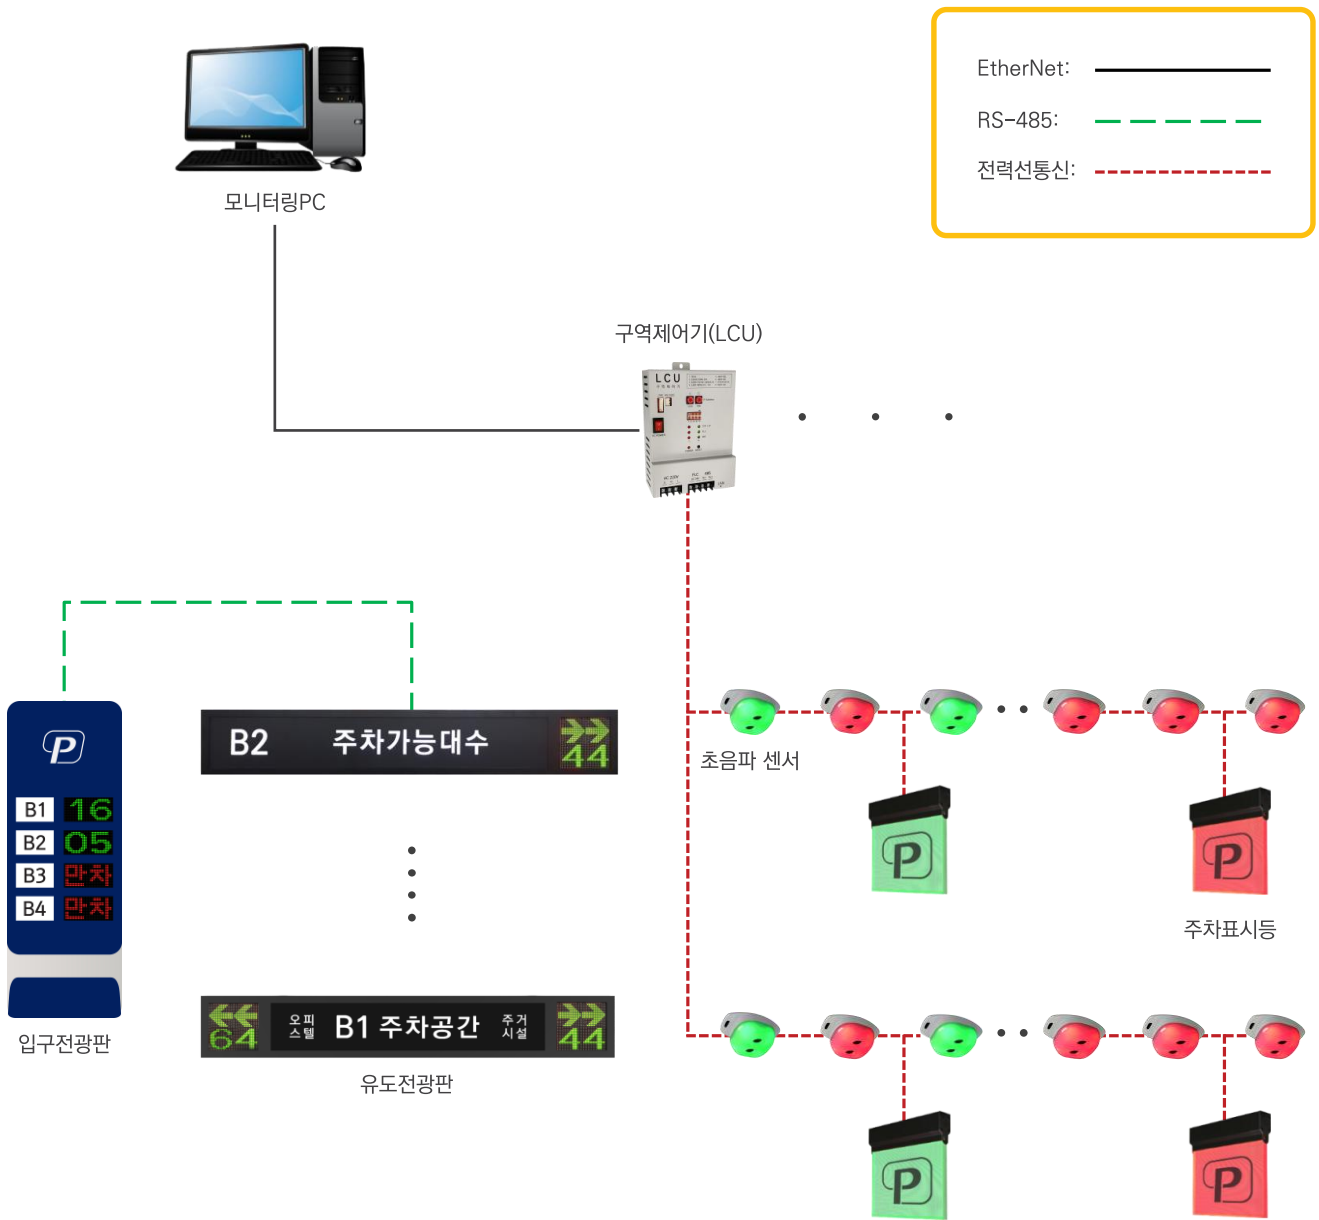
EtherNet:

RS-485:

전력선통신:

모니터링PC

구역제어기(LCU)

LCU

초음파 센서

주차표시등

P

B1 16
B2 05
B3 만차
B4 만차

입구전광판

B2 주차가능대수 44

64 오피스텔 B1 주차공간 주거시설 44

유도전광판